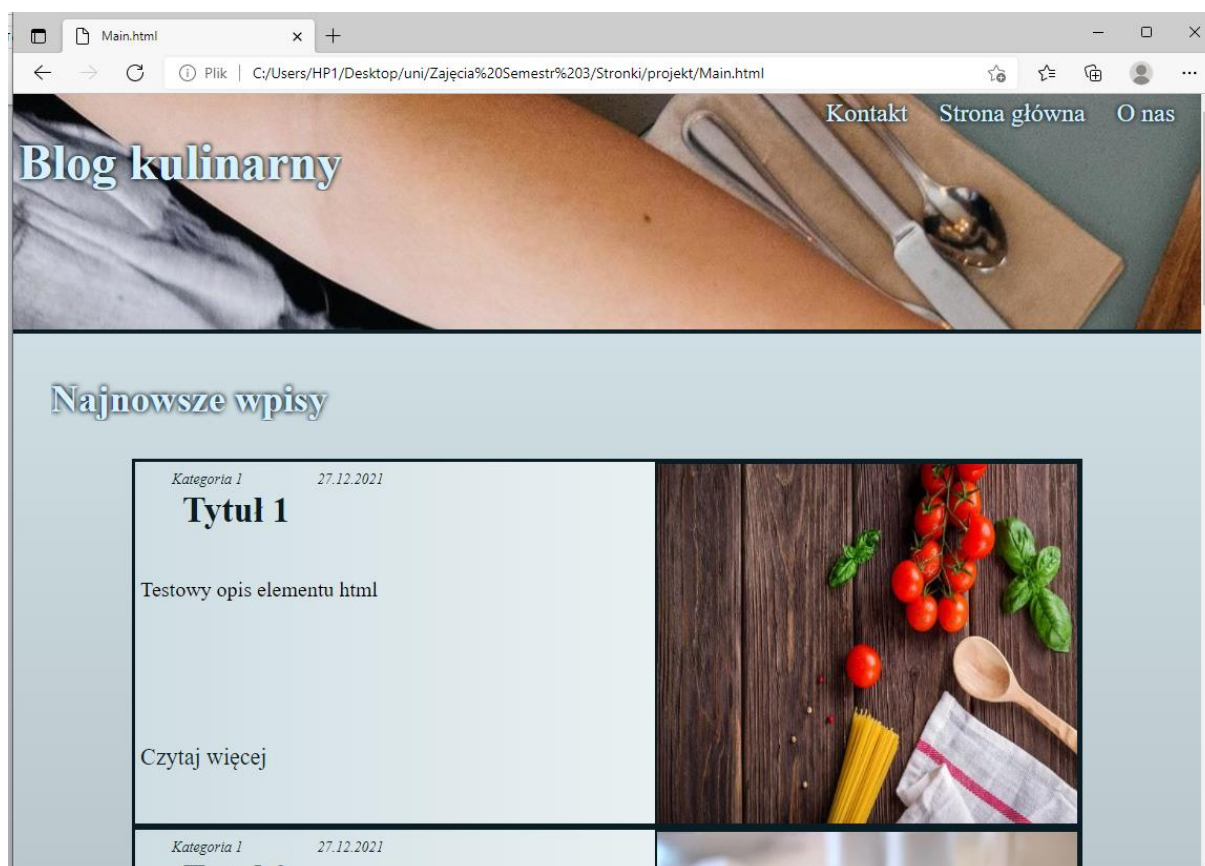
Main.html ×
Plik | C:/Users/HP1/Desktop/uni/Zajęcia%20Semestr%203/Stronki/projekt/Main.html

Kontakt Strona główna O nas

Blog kulinarny

Najnowsze wpisy

Kategoria 1 27.12.2021

Tytuł 1

Testowy opis elementu html

Czytaj więcej

Kategoria 1 27.12.2021
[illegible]